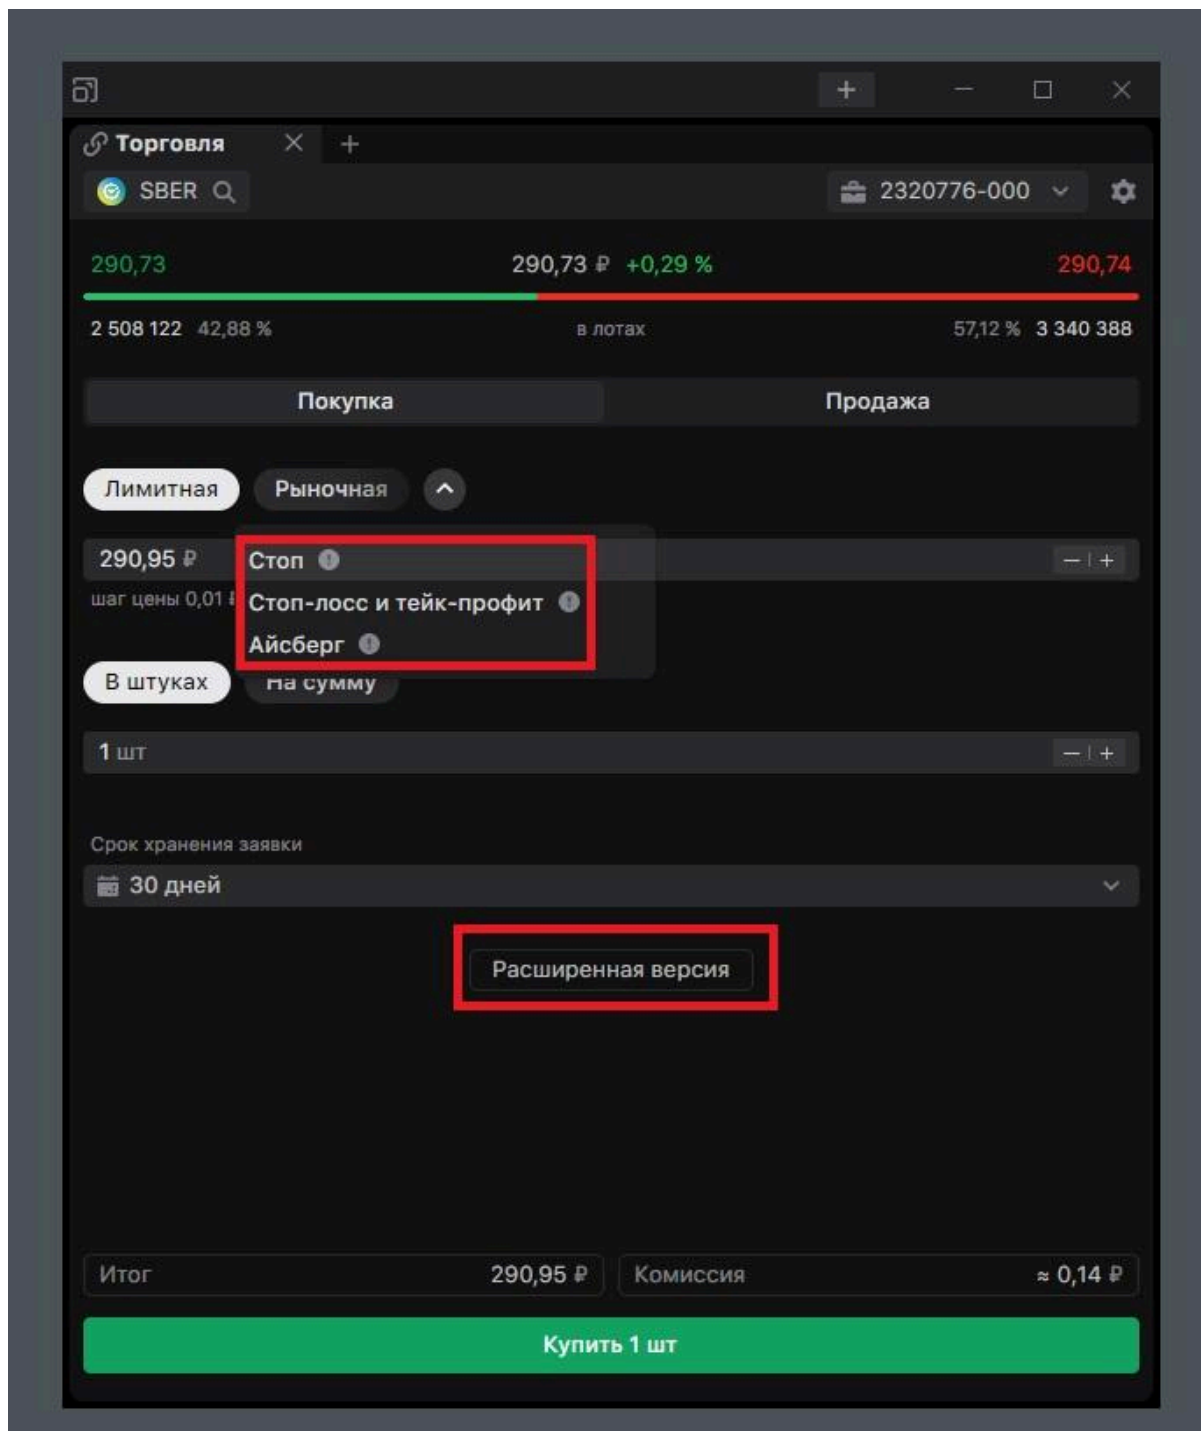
Торговля

SBER

2320776-000

290,73

290,73 ₽ +0,29 %

290,74

2 508 122 42,88 %

в лотах

57,12 % 3 340 388

Покупка

Продажа

Лимитная

Рыночная

290,95 ₽

шаг цены 0,01 ₽

Стоп

Стоп-лосс и тейк-профит

Айсберг

В штуках

На сумму

1 шт

Срок хранения заявки

30 дней

Расширенная версия

Итог 290,95 ₽

Комиссия ≈ 0,14 ₽

Купить 1 шт